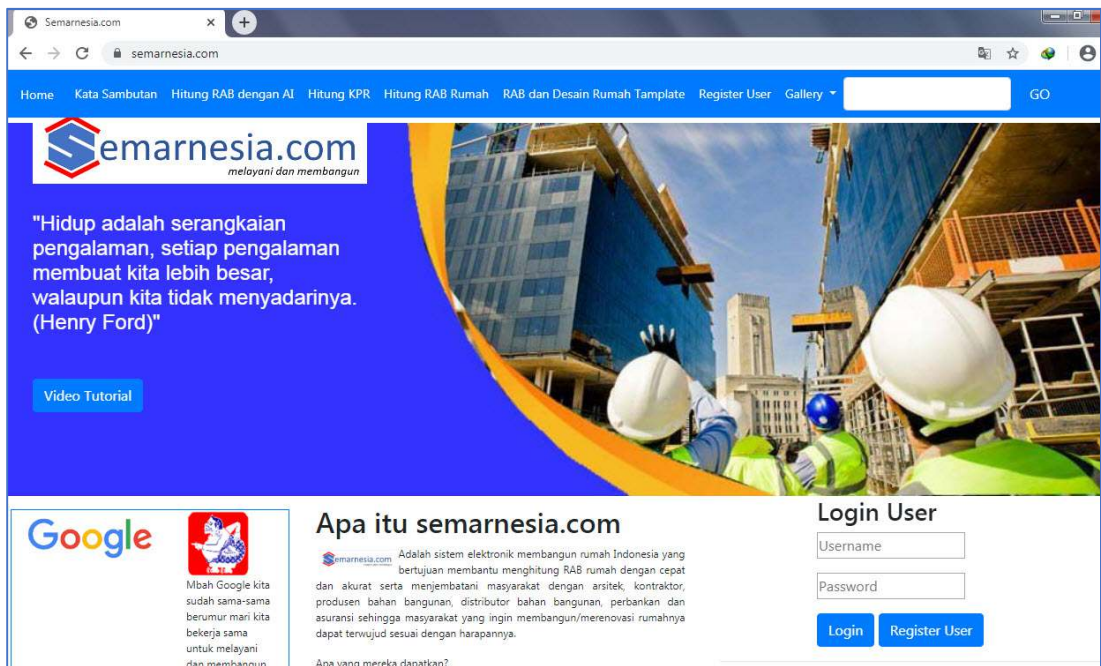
Semarnesia.com ×

semarnesia.com

Home Kata Sambutan Hitung RAB dengan AI Hitung KPR Hitung RAB Rumah RAB dan Desain Rumah Tamplate Register User Gallery GO

Semarnesia.com
melayani dan membangun

"Hidup adalah serangkaian pengalaman, setiap pengalaman membuat kita lebih besar, walaupun kita tidak menyadarinya. (Henry Ford)"

Video Tutorial

Google

Mbah Google kita sudah sama-sama berumur mari kita bekerja sama untuk melayani dan membangun

Apa itu semarnesia.com

Semarnesia.com Adalah sistem elektronik membangun rumah Indonesia yang bertujuan membantu menghitung RAB rumah dengan cepat dan akurat serta menjembatani masyarakat dengan arsitek, kontraktor, produsen bahan bangunan, distributor bahan bangunan, perbankan dan asuransi sehingga masyarakat yang ingin membangun/merenovasi rumahnya dapat terwujud sesuai dengan harapannya.

Apa yang mereka dapatkan?

Login User

Username

Password

Login Register User